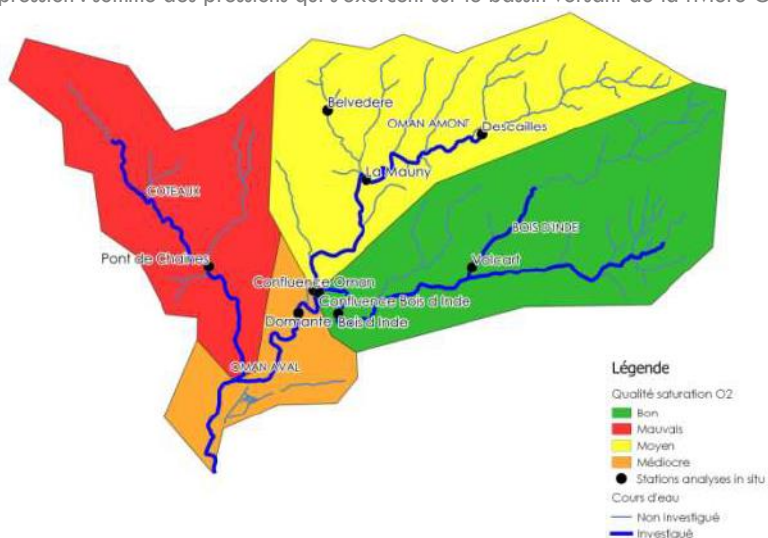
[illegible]pression : somme des pressions qui s'exercent sur le bassin versant de la rivière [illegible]

Belvedere
OMAN AMONT
Descailles
COTEAUX
La Mauny
BOIS D'INDE
Vatcart
Pont de Chaînes
Confluence Oman
Confluence Bois d'Inde
Dormante
Bois d'Inde
OMAN AVAL

Légende
Qualité saturation O2
Bon
Mauvais
Moyen
Médiocre
Stations analyses in situ
Cours d'eau
Non investigué
Investigué